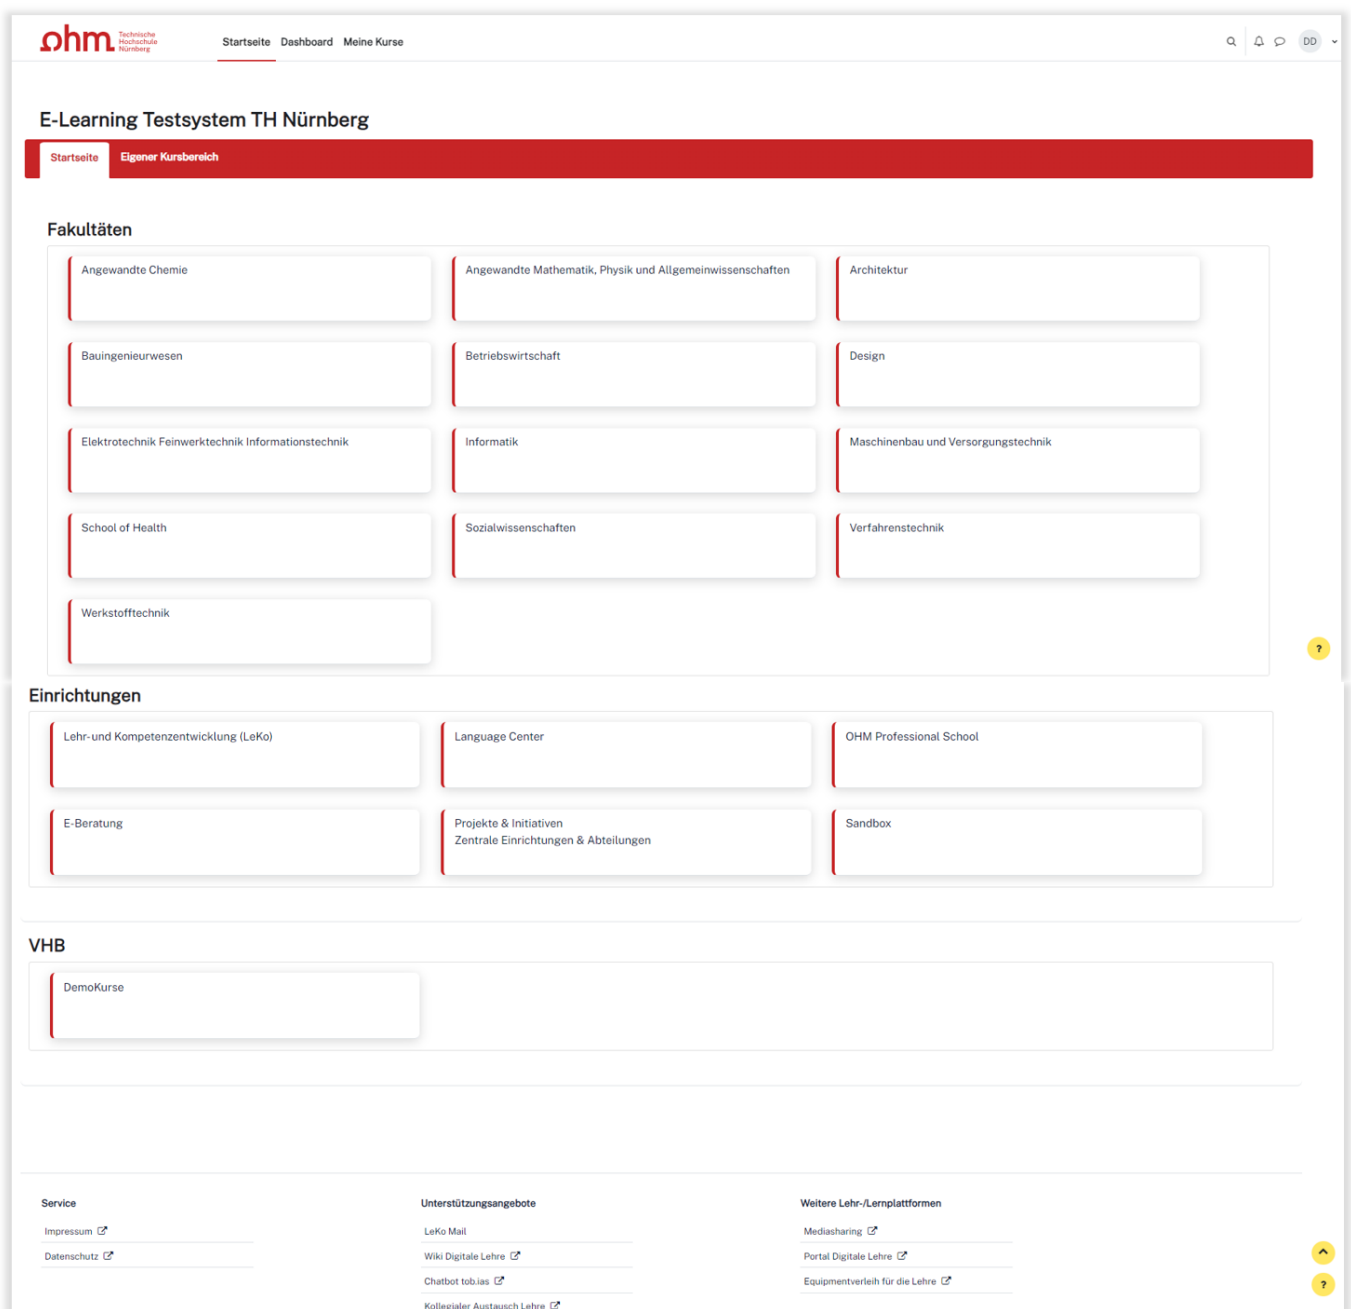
ohm Technische Hochschule Nürnberg

Startseite Dashboard Meine Kurse

DD

E-Learning Testsystem TH Nürnberg

Startseite Eigener Kursbereich

Fakultäten

Angewandte Chemie

Angewandte Mathematik, Physik und Allgemeinwissenschaften

Architektur

Bauingenieurwesen

Betriebswirtschaft

Design

Elektrotechnik Feinwerktechnik Informationstechnik

Informatik

Maschinenbau und Versorgungstechnik

School of Health

Sozialwissenschaften

Verfahrenstechnik

Werkstofftechnik

?

Einrichtungen

Lehr- und Kompetenzentwicklung (LeKo)

Language Center

OHM Professional School

E-Beratung

Projekte & Initiativen
Zentrale Einrichtungen & Abteilungen

Sandbox

VHB

DemoKurse

Service

Impressum

Datenschutz

Unterstützungsangebote

LeKo Mail

Wiki Digitale Lehre

Chatbot tob.ias

Kollegialer Austausch Lehre

Weitere Lehr-/Lernplattformen

Mediasharing

Portal Digitale Lehre

Equipmentverleih für die Lehre

?